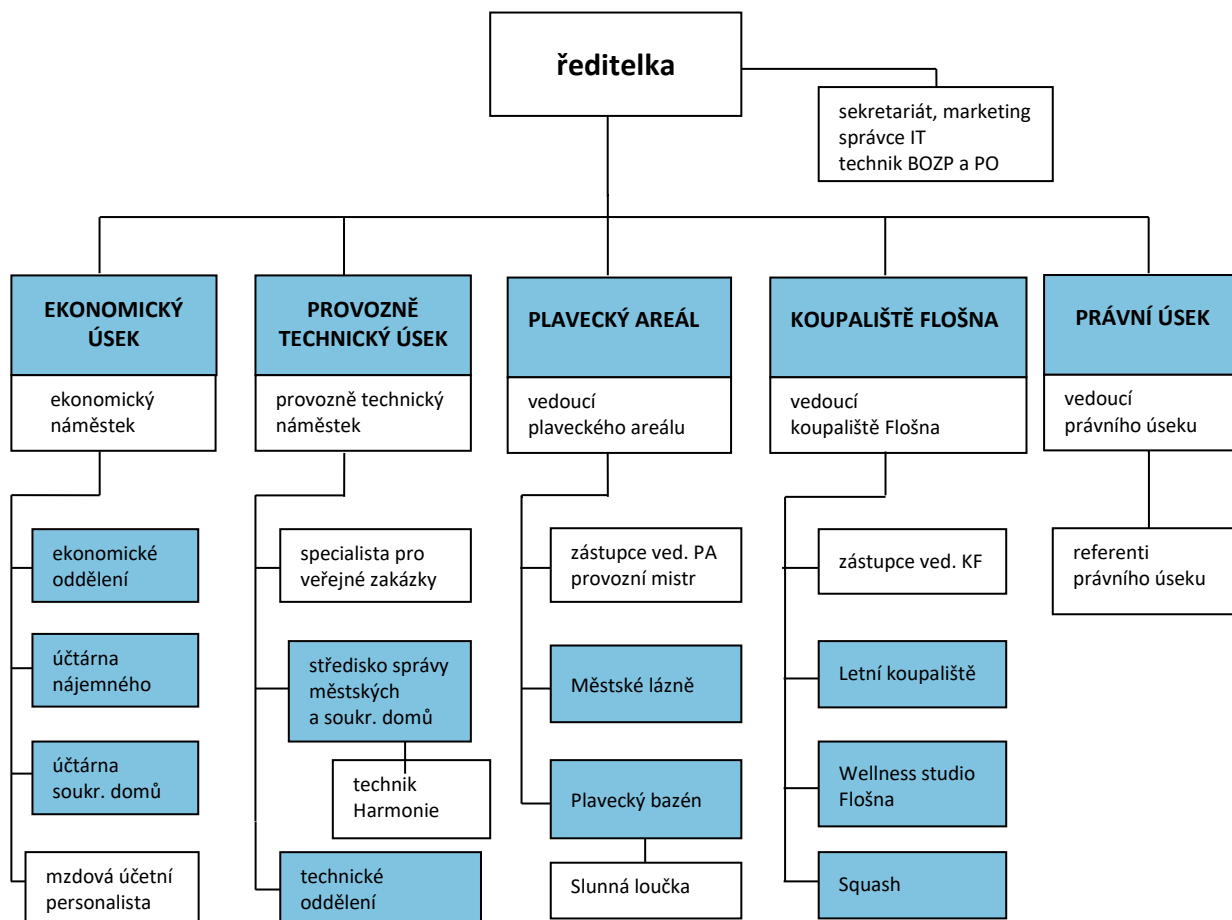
ředitelka

sekretariát, marketing
správce IT
technik BOZP a PO

EKONOMICKÝ ÚSEK

ekonomický náměstek

ekonomické oddělení

účtárna nájemného

účtárna soukr. domů

mzdová účetní personalista

PROVOZNĚ TECHNICKÝ ÚSEK

provozně technický náměstek

specialista pro veřejné zakázky

středisko správy městských a soukr. domů

technik Harmonie

technické oddělení

PLAVECKÝ AREÁL

vedoucí plaveckého areálu

zástupce ved. PA
provozní mistr

Městské lázně

Plavecký bazén

Slunná loučka

KOUPALIŠTĚ FLOŠNA

vedoucí koupaliště Flošna

zástupce ved. KF

Letní koupaliště

Wellness studio Flošna

Squash

PRÁVNÍ ÚSEK

vedoucí právního úseku

referenti právního úseku